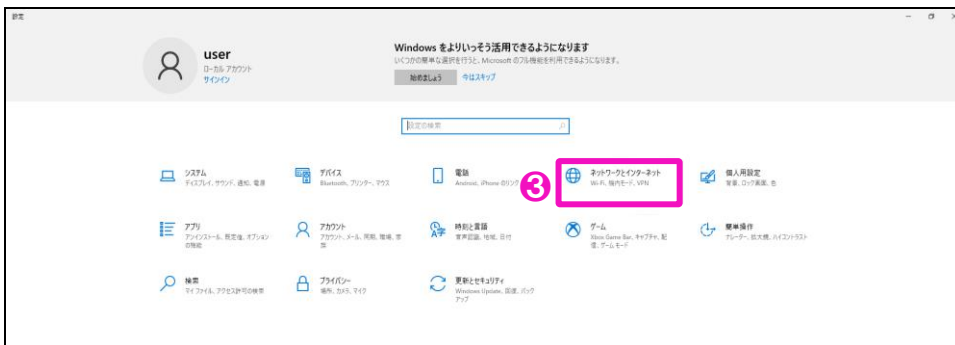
設定

user
ローカル アカウント
サインイン

Windows をよりいっそう活用できるようになります
いくつかの要素を行うと、Microsoft のフル機能を利用できるようになります。
始めましょう 今はスキップ

設定の検索

システム
ディスプレイ、サウンド、通知、電源

デバイス
Bluetooth、プリンター、マウス

電話
Android、iPhone のリンク

ネットワークとインターネット
Wi-Fi、機内モード、VPN

❸

個人用設定
背景、ロック画面、色

アプリ
アンインストール、既定値、オプションの機能

アカウント
アカウント、メール、同期、職場、家族

時刻と言語
音声認識、地域、日付

ゲーム
Xbox Game Bar、キャプチャ、ゲーム モード

簡単操作
ナレーター、拡大鏡、ハイコントラスト

検索
マイ ファイル、アクセス許可の検索

プライバシー
場所、カメラ、マイク

更新とセキュリティ
Windows Update、回復、バックアップ